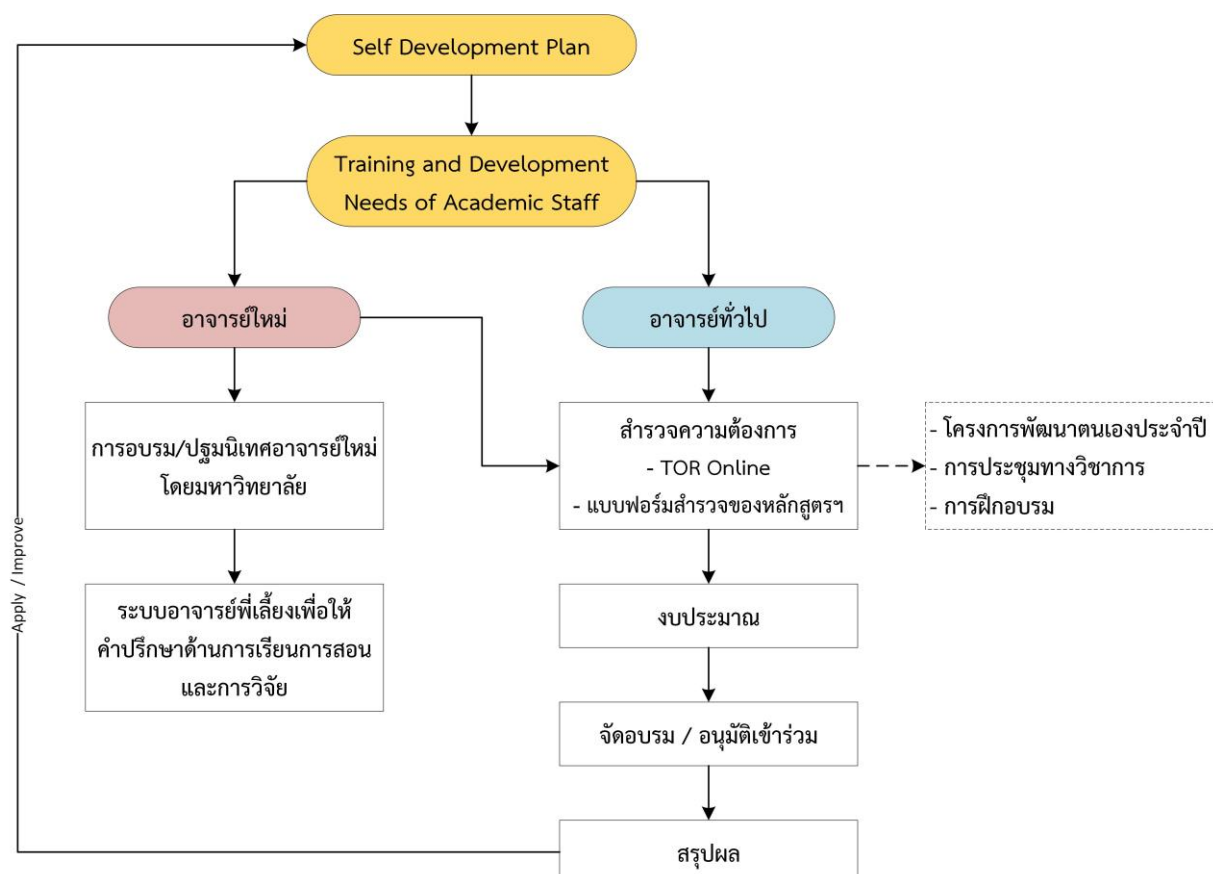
Self Development Plan

Training and Development Needs of Academic Staff

อาจารย์ใหม่

อาจารย์ทั่วไป

การอบรม/ปฐมนิเทศอาจารย์ใหม่โดยมหาวิทยาลัย

สำรวจความต้องการ
- TOR Online
- แบบฟอร์มสำรวจของหลักสูตรฯ

- โครงการพัฒนาตนเองประจำปี
- การประชุมทางวิชาการ
- การฝึกอบรม

ระบบอาจารย์พี่เลี้ยงเพื่อให้คำปรึกษาด้านการเรียนการสอนและการวิจัย

งบประมาณ

จัดอบรม / อนุมัติเข้าร่วม

สรุปผล

Apply / Improve